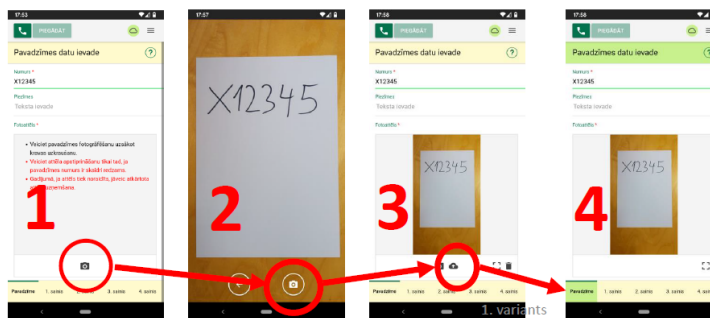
17:53

PIEGĀDĀT

Pavadzīmes datu ievade

Numurs *
X12345

Piezīmes
Teksta ievade

Fotoattēls *

• Veiciet pavadzīmes fotografēšanu uzsākot kravas uzkraušanu.
• Veiciet attēla apstiprināšanu tikai tad, ja pavadzīmes numurs ir skaidri redzams.
• Gadījumā, ja attēls tiek noraidīts, jāveic atkārtota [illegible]

1

Pavadzīme 1. sams 2. sams 3. sams 4. sams

17:57

X12345

2

17:56

PIEGĀDĀT

Pavadzīmes datu ievade

Numurs *
X12345

Piezīmes
Teksta ievade

Fotoattēls *

X12345

3

Pavadzīme 1. sams 2. sams 3. sams 4. sams

17:56

PIEGĀDĀT

Pavadzīmes datu ievade

Numurs *
X12345

Piezīmes
Teksta ievade

Fotoattēls *

4

Pavadzīme 1. sams 2. sams 3. sams 4. sams

1. variants